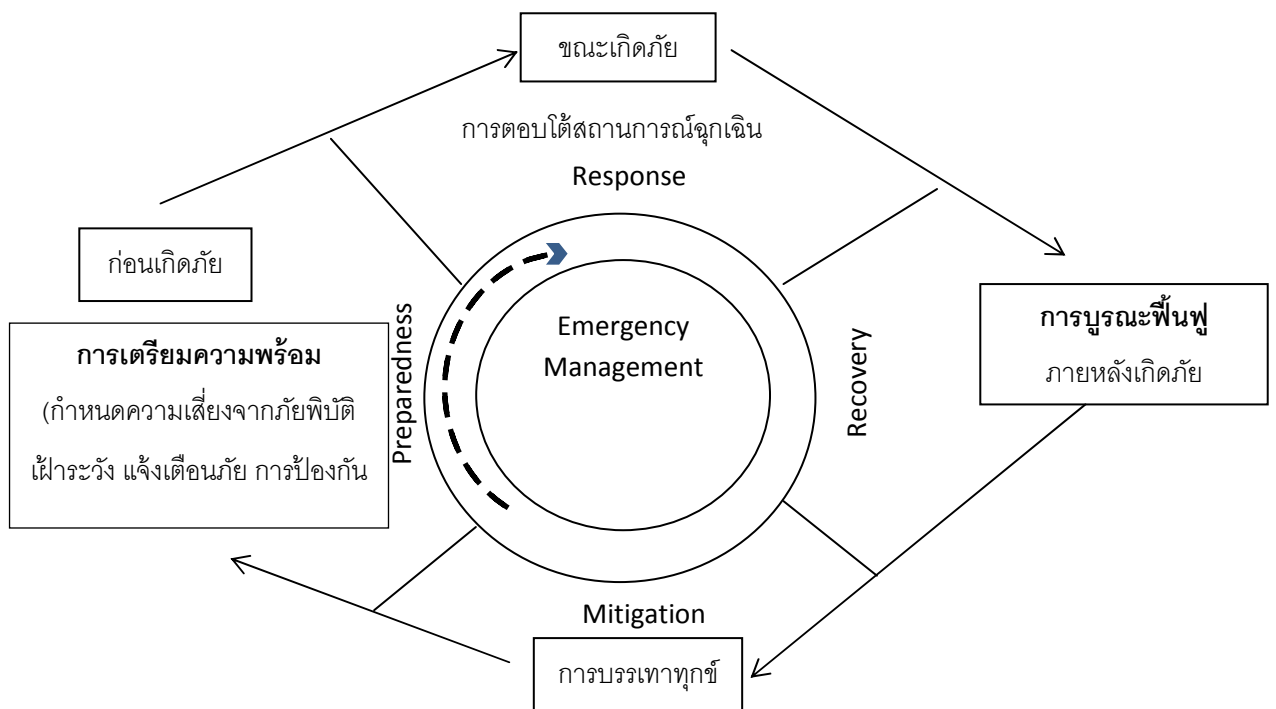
ขณะเกิดภัย

การตอบโต้สถานการณ์ฉุกเฉิน

Response

ก่อนเกิดภัย

การเตรียมความพร้อม

(กำหนดความเสี่ยงจากภัยพิบัติ เฝ้าระวัง แจ้งเตือนภัย การป้องกัน

Preparedness

Emergency Management

Recovery

การบูรณะฟื้นฟู

ภายหลังเกิดภัย

Mitigation

การบรรเทาทุกข์